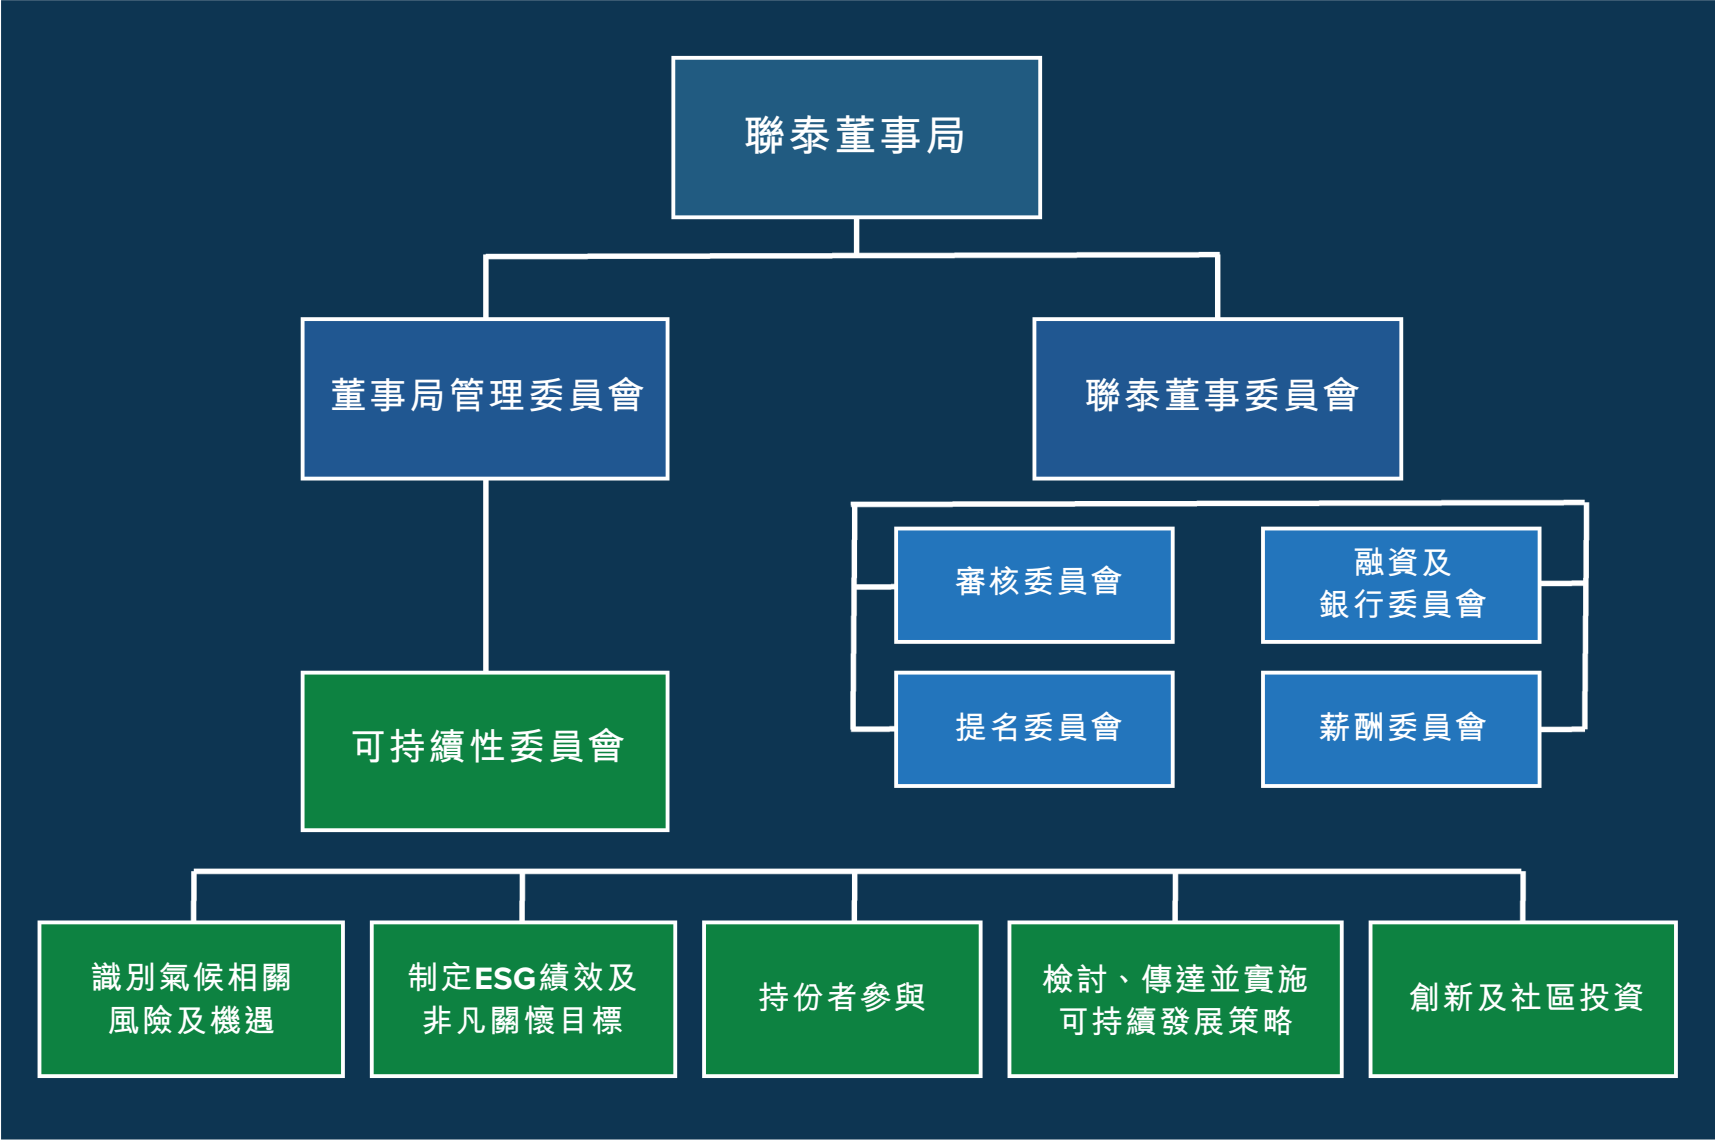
聯泰董事局

董事局管理委員會

聯泰董事委員會

審核委員會

融資及
銀行委員會

提名委員會

薪酬委員會

可持續性委員會

識別氣候相關
風險及機遇

制定ESG績效及
非凡關懷目標

持份者參與

檢討、傳達並實施
可持續發展策略

創新及社區投資